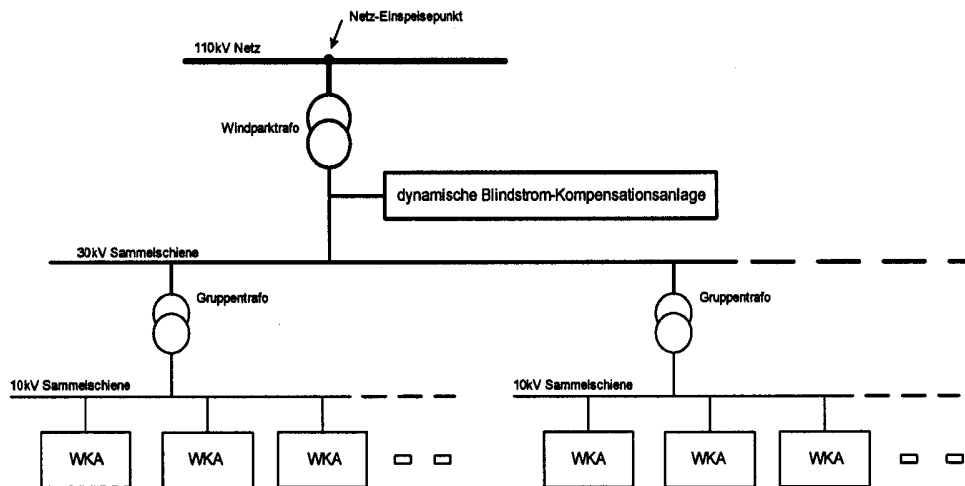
Netz-Einspeisepunkt

110kV Netz

Windparktrafo

dynamische Blindstrom-Kompensationsanlage

30kV Sammelschiene

Gruppentrafo

Gruppentrafo

10kV Sammelschiene

10kV Sammelschiene

WKA

WKA

WKA

WKA

WKA

WKA